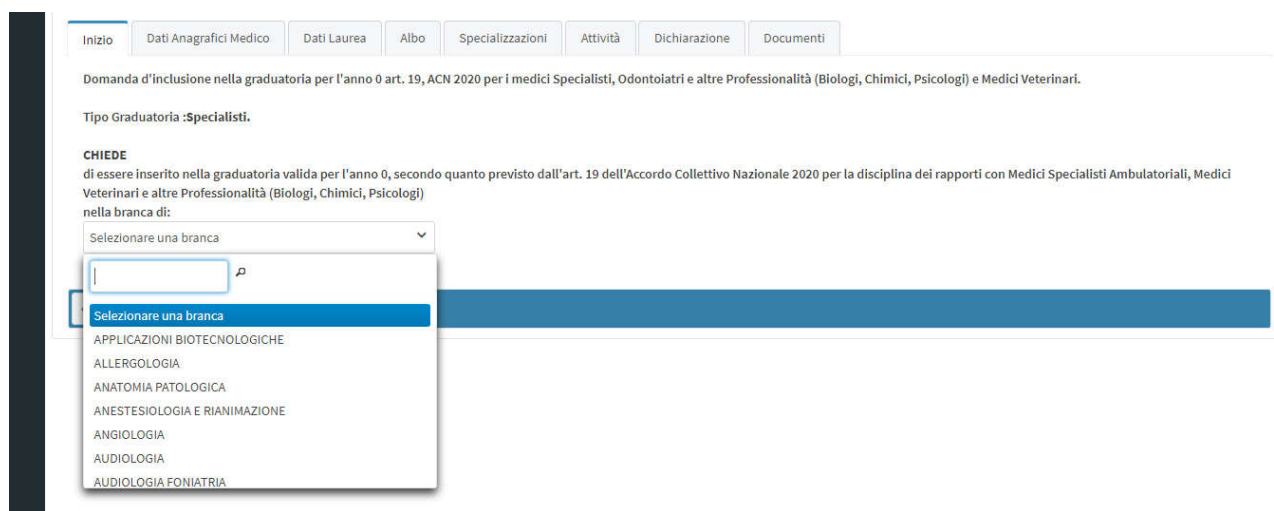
Inizio | Dati Anagrafici Medico | Dati Laurea | Albo | Specializzazioni | Attività | Dichiarazione | Documenti

Domanda d'inclusione nella graduatoria per l'anno 0 art. 19, ACN 2020 per i medici Specialisti, Odontoiatri e altre Professionalità (Biologi, Chimici, Psicologi) e Medici Veterinari.

Tipo Graduatoria :Specialisti.

CHIEDE
di essere inserito nella graduatoria valida per l'anno 0, secondo quanto previsto dall'art. 19 dell'Accordo Collettivo Nazionale 2020 per la disciplina dei rapporti con Medici Specialisti Ambulatoriali, Medici Veterinari e altre Professionalità (Biologi, Chimici, Psicologi)
nella branca di:

Selezionare una branca

Selezionare una branca
APPLICAZIONI BIOTECNOLOGICHE
ALLERGOLOGIA
ANATOMIA PATOLOGICA
ANESTESIOLOGIA E RIANIMAZIONE
ANGIOLOGIA
AUDIOLOGIA
AUDIOLOGIA FONIATRIA